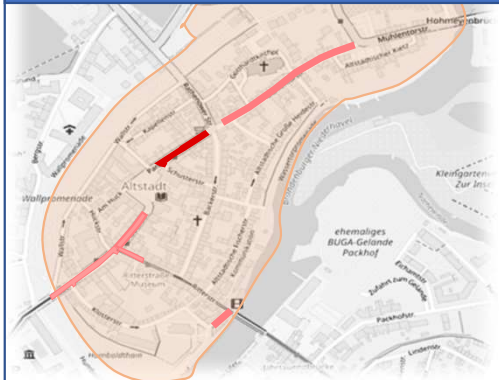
Hohmeyenbrücke
Mühlentorstr.
Altstädtischer Markt
Gotthardtkirchplatz
Kapellenstr.
Wallpromenade
Wallpromenade
Altstadt
Schusterstr.
Ritterstr.
Altstädtische Große Heidestr.
Altstädtische Fischerstr.
Kleingarten Zur Insel
ehemaliges BUGA-Gelände Packhof
Ritterstraße Museum
Klosterstr.
Humboldthain
Packhofstr.
Zufahrt zum Gelände
Eichamtstr.
Lindenstr.
Plauer Str.
Am Huck
Walltor